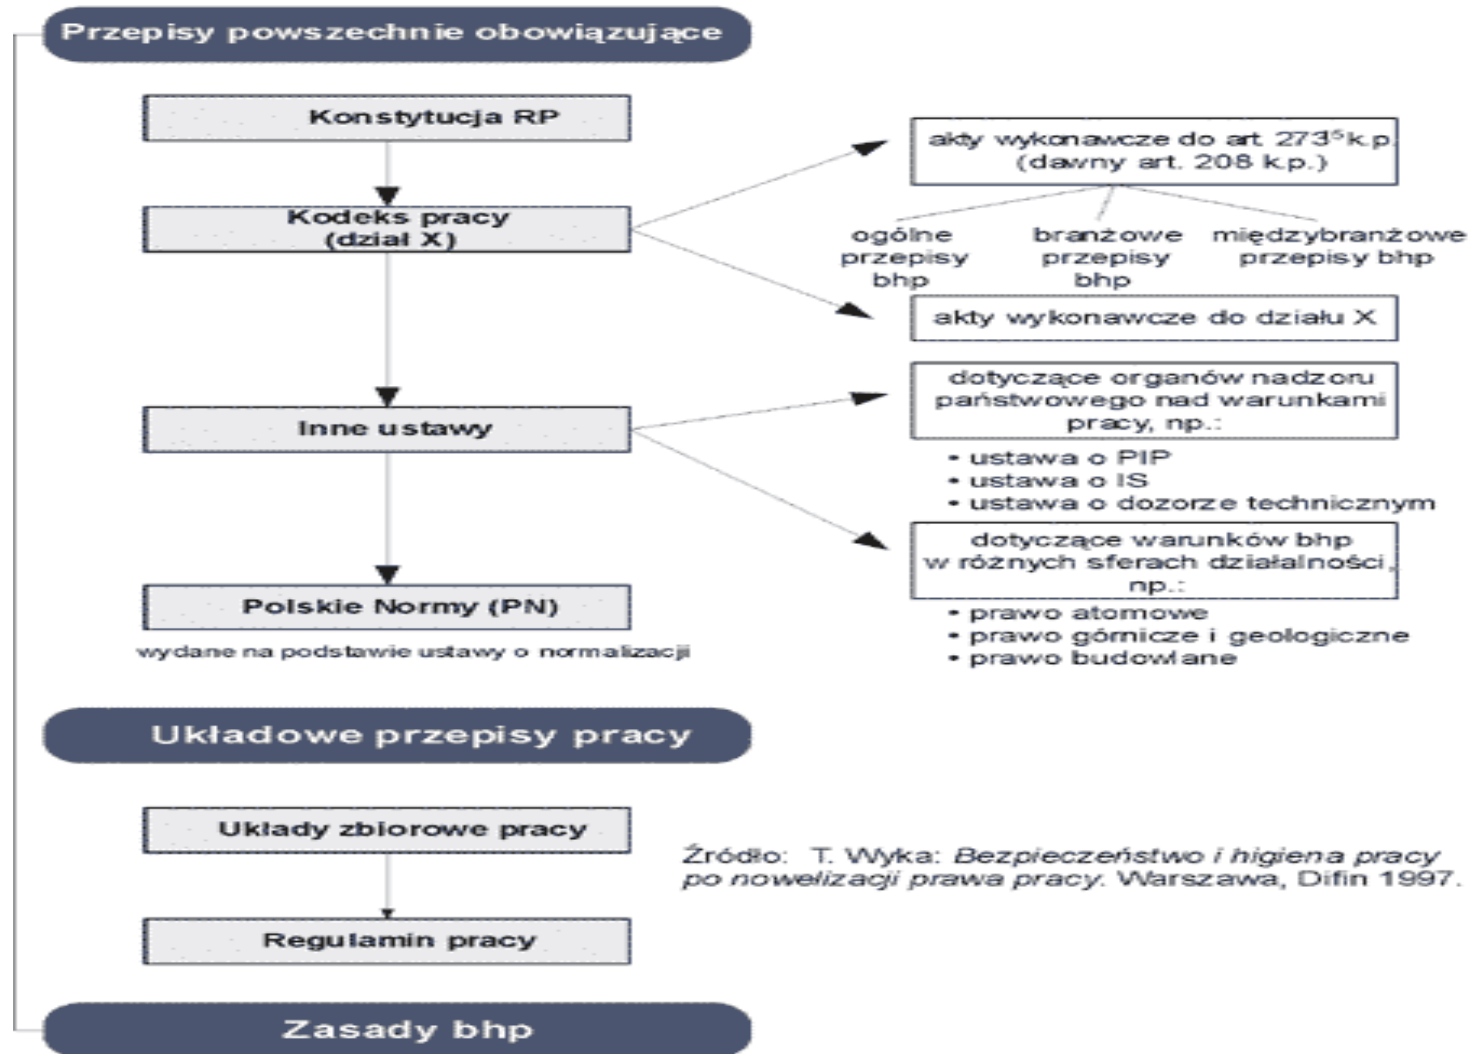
Przepisy powszechnie obowiązujące

Konstytucja RP

Kodeks pracy (dział X)

akty wykonawcze do art. $273^5$ k.p. (dawny art. 208 k.p.)

ogólne przepisy bhp

branżowe przepisy bhp

międzybranżowe przepisy bhp

akty wykonawcze do działu X

Inne ustawy

dotyczące organów nadzoru państwowego nad warunkami pracy, np.:

• ustawa o PIP
• ustawa o IS
• ustawa o dozorze technicznym

dotyczące warunków bhp w różnych sferach działalności, np.:

• prawo atomowe
• prawo górnicze i geologiczne
• prawo budowlane

Polskie Normy (PN)

wydane na podstawie ustawy o normalizacji

Układowe przepisy pracy

Układy zbiorowe pracy

Regulamin pracy

Źródło: T. Wyka: Bezpieczeństwo i higiena pracy po nowelizacji prawa pracy. Warszawa, Difin 1997.

Zasady bhp